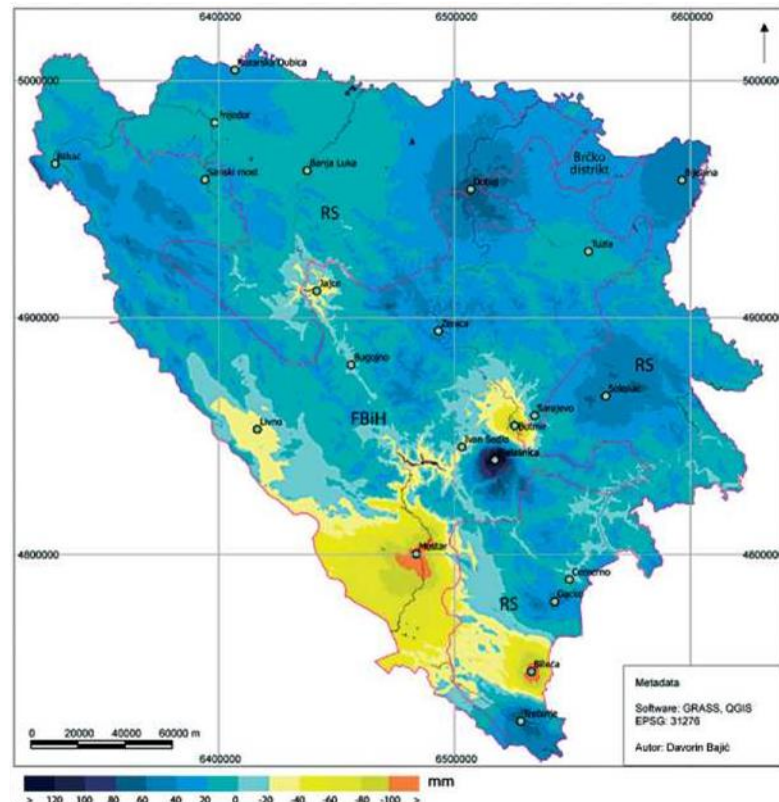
6400000
6500000
6600000
5000000
5000000
Kozarska Dubica
Prijedor
Bihać
Sanski most
Banja Luka
Doboj
Brčko distrikt
Bijeljina
RS
Tuzla
Jajce
4900000
4900000
Zenica
Bugojno
RS
Sokolac
Sarajevo
Livno
FBiH
Butmir
Ivan Sedlo
Bjelašnica
4800000
4800000
Mostar
Čemerno
RS
Gacko
Bileća
Trebinje
0 20000 40000 60000 m
6400000
6500000
Metadata
Software: GRASS, QGIS
EPSG: 31276
Autor: Davorin Bajić
mm
> 120 100 80 60 40 20 0 -20 -40 -60 -80 -100 >